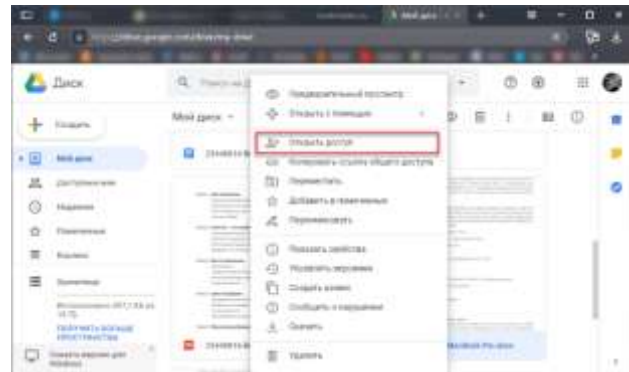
Диск

Создать

Мой диск

Доступные мне

Недавние

Помеченные

Корзина

Хранилище

Мой диск

Предварительный просмотр

Открыть с помощью

Открыть доступ

Копировать ссылку общего доступа

Переместить

Добавить в помеченные

Переименовать

Показать свойства

Управлять версиями

Создать копию

Сообщить о нарушении

Скачать

Удалить